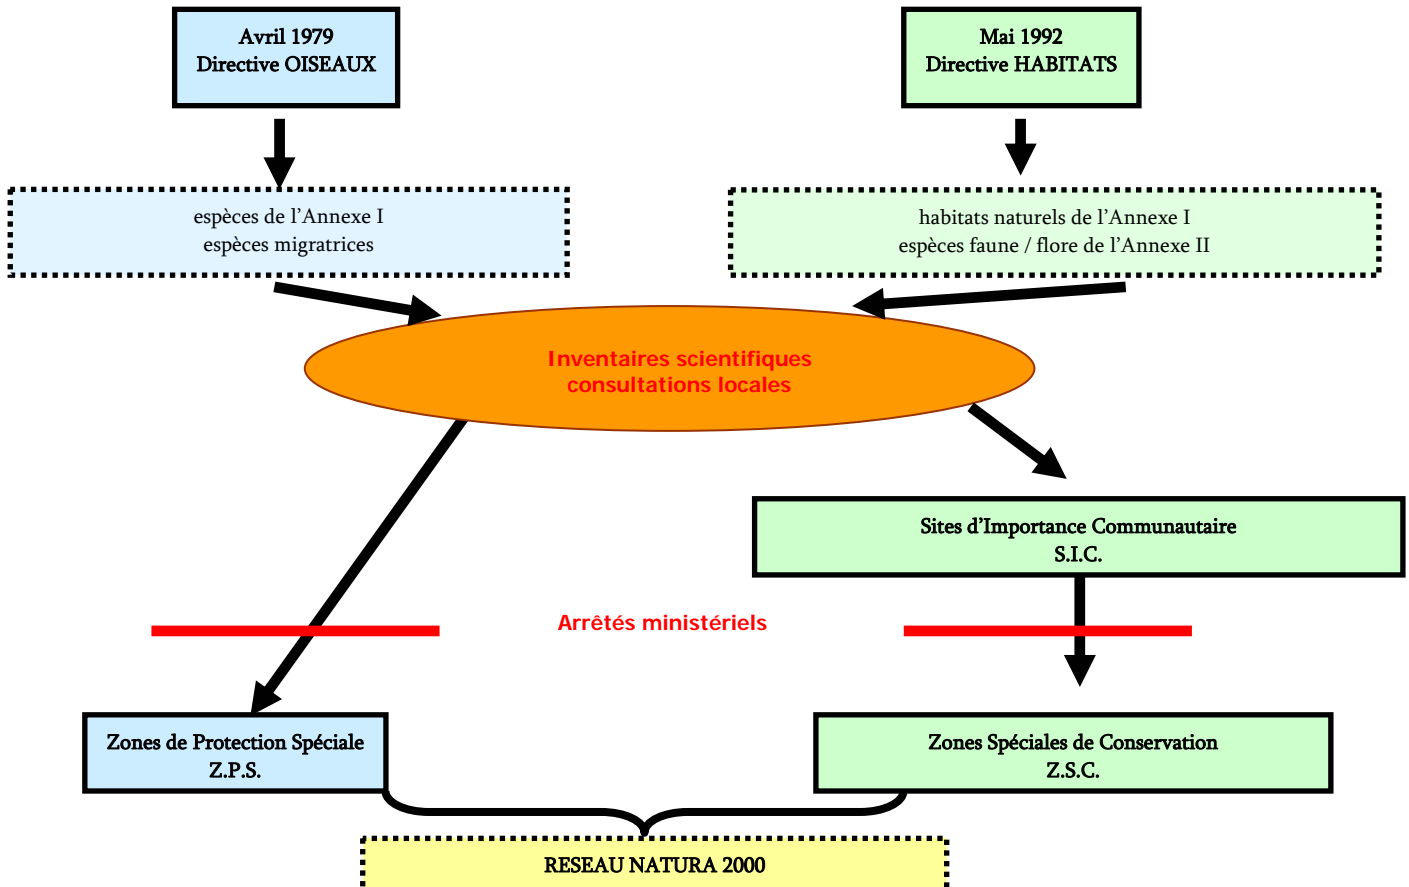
Avril 1979
Directive OISEAUX

Mai 1992
Directive HABITATS

espèces de l’Annexe I
espèces migratrices

habitats naturels de l’Annexe I
espèces faune / flore de l’Annexe II

Inventaires scientifiques
consultations locales

Sites d’Importance Communautaire
S.I.C.

Arrêtés ministériels

Zones de Protection Spéciale
Z.P.S.

Zones Spéciales de Conservation
Z.S.C.

RESEAU NATURA 2000